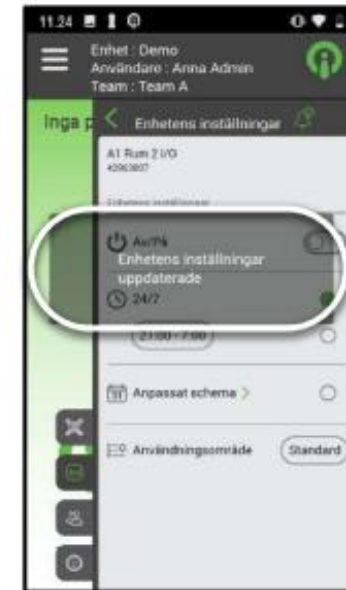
11.24

Enhet : Demo
Användare : Anna Admin
Team : Team A

Inga p

Enhetens inställningar

A1 Rum 2 I/O
42063807

Enhetens inställningar

Av/På

Enhetens inställningar uppdaterade

24/7

21:00 - 7:00

Anpassat schema >

Användningsområde

Standard